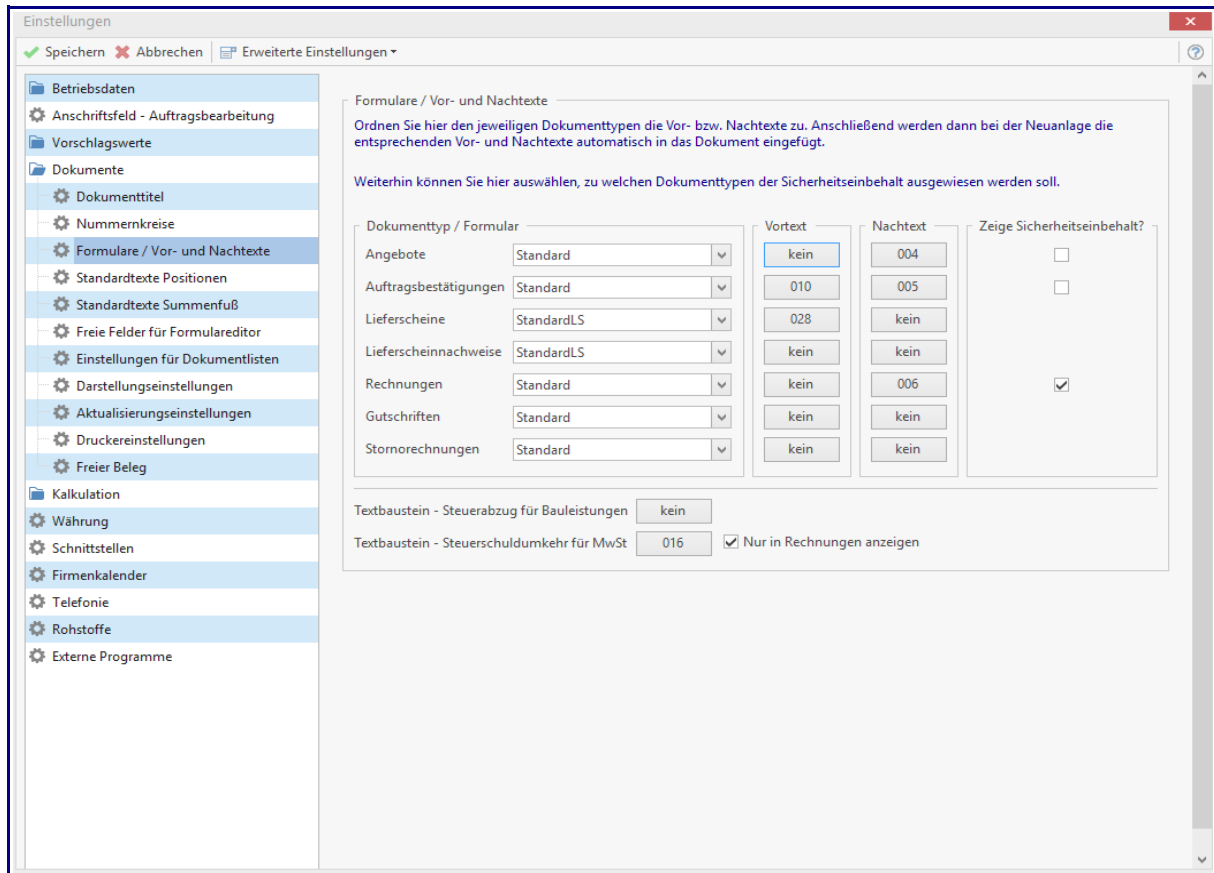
Einstellungen

Speichern Abbrechen Erweiterte Einstellungen

Betriebsdaten
Anschriftsfeld - Auftragsbearbeitung
Vorschlagswerte
Dokumente
Dokumenttitel
Nummernkreise
Formulare / Vor- und Nachtexte
Standardtexte Positionen
Standardtexte Summenfuß
Freie Felder für Formulareditor
Einstellungen für Dokumentlisten
Darstellungseinstellungen
Aktualisierungseinstellungen
Druckereinstellungen
Freier Beleg
Kalkulation
Währung
Schnittstellen
Firmenkalender
Telefonie
Rohstoffe
Externe Programme

Formulare / Vor- und Nachtexte

Ordnen Sie hier den jeweiligen Dokumenttypen die Vor- bzw. Nachtexte zu. Anschließend werden dann bei der Neuanlage die entsprechenden Vor- und Nachtexte automatisch in das Dokument eingefügt.

Weiterhin können Sie hier auswählen, zu welchen Dokumenttypen der Sicherheitseinbehalt ausgewiesen werden soll.

| Dokumenttyp / Formular | | Vortext | Nachtext | Zeige Sicherheitseinbehalt? |
|---|---|---|---|---|
| Angebote | Standard | kein | 004 | ☐ |
| Auftragsbestätigungen | Standard | 010 | 005 | ☐ |
| Lieferscheine | StandardLS | 028 | kein | |
| Lieferscheinnachweise | StandardLS | kein | kein | |
| Rechnungen | Standard | kein | 006 | ☑ |
| Gutschriften | Standard | kein | kein | |
| Stornorechnungen | Standard | kein | kein | |

Textbaustein - Steuerabzug für Bauleistungen kein
Textbaustein - Steuerschuldumkehr für MwSt 016 ☑ Nur in Rechnungen anzeigen